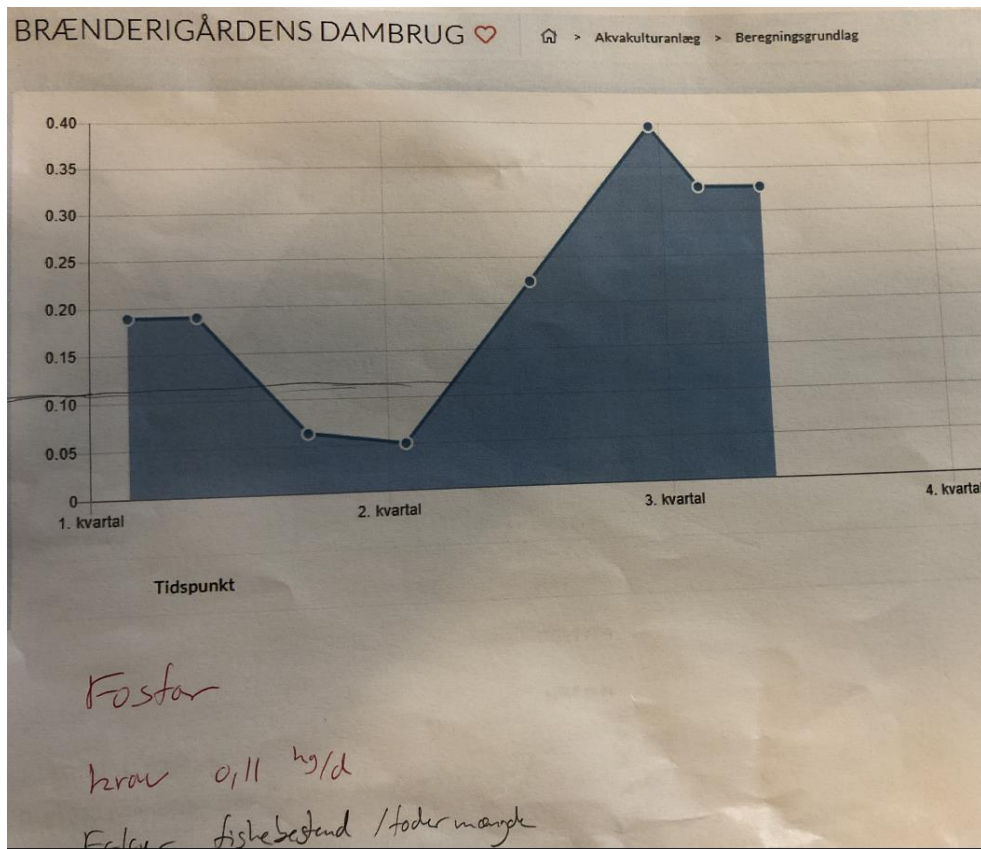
BRÆNDERIGÅRDENS DAMBRUG ♡

> Akvakulturanlæg > Beregningsgrundlag

0.40
0.35
0.30
0.25
0.20
0.15
0.10
0.05
0

1. kvartal
2. kvartal
3. kvartal
4. kvartal

Tidspunkt

Fosfor

krav 0,11 kg/d

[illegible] fiskebestand / foder mængde